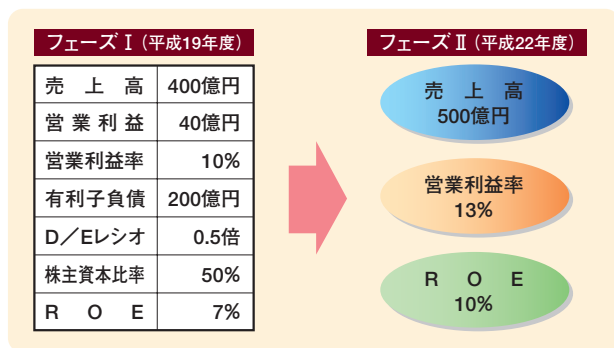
フェーズⅠ（平成19年度）

| 売上高 | 400億円 |
|---|---|
| 営業利益 | 40億円 |
| 営業利益率 | 10% |
| 有利子負債 | 200億円 |
| D／Eレシオ | 0.5倍 |
| 株主資本比率 | 50% |
| ROE | 7% |

フェーズⅡ（平成22年度）

売上高
500億円

営業利益率
13%

ROE
10%